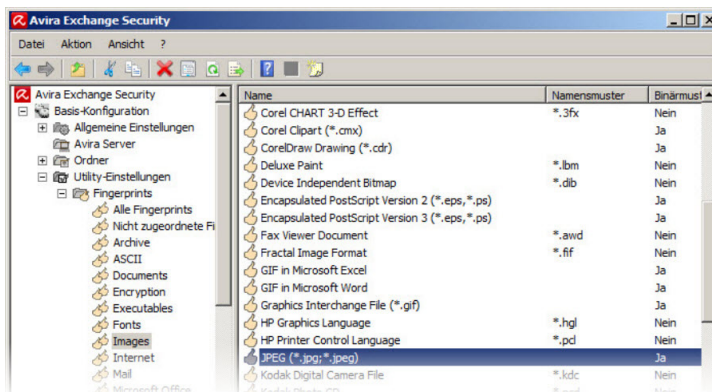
Avira Exchange Security

Datei Aktion Ansicht ?

Avira Exchange Security
Basis-Konfiguration
Allgemeine Einstellungen
Avira Server
Ordner
Utility-Einstellungen
Fingerprints
Alle Fingerprints
Nicht zugeordnete Fi
Archive
ASCII
Documents
Encryption
Executables
Fonts
Images
Internet
Mail
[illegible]

| Name | Namensmuster | Binärmust |
|---|---|---|
| Corel CHART 3-D Effect | *.3fx | Nein |
| Corel Clipart (*.cmx) | | Ja |
| CorelDraw Drawing (*.cdr) | | Ja |
| Deluxe Paint | *.lbm | Nein |
| Device Independent Bitmap | *.dib | Nein |
| Encapsulated PostScript Version 2 (*.eps,*.ps) | | Ja |
| Encapsulated PostScript Version 3 (*.eps,*.ps) | | Ja |
| Fax Viewer Document | *.awd | Nein |
| Fractal Image Format | *.fif | Nein |
| GIF in Microsoft Excel | | Ja |
| GIF in Microsoft Word | | Ja |
| Graphics Interchange File (*.gif) | | Ja |
| HP Graphics Language | *.hgl | Nein |
| HP Printer Control Language | *.pcl | Nein |
| JPEG (*.jpg;*.jpeg) | | Ja |
| Kodak Digital Camera File | *.kdc | Nein |
| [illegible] | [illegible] | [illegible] |